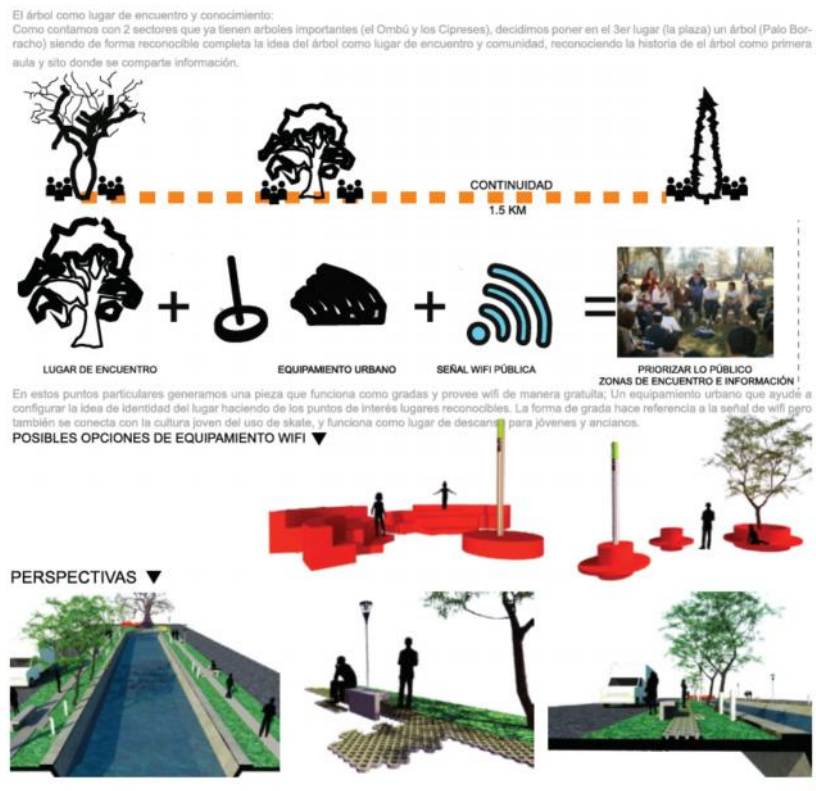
El árbol como lugar de encuentro y conocimiento:
Como contamos con 2 sectores que ya tienen arboles importantes (el Ombú y los Cipreses), decidimos poner en el 3er lugar (la plaza) un árbol (Palo Borracho) siendo de forma reconocible completa la idea del árbol como lugar de encuentro y comunidad, reconociendo la historia de el árbol como primera aula y sito donde se comparte información.

CONTINUIDAD
1.5 KM

+ + =

LUGAR DE ENCUENTRO

EQUIPAMIENTO URBANO

SEÑAL WIFI PÚBLICA

PRIORIZAR LO PÚBLICO
ZONAS DE ENCUENTRO E INFORMACIÓN

En estos puntos particulares generamos una pieza que funciona como gradas y provee wifi de manera gratuita; Un equipamiento urbano que ayude a configurar la idea de identidad del lugar haciendo de los puntos de interés lugares reconocibles. La forma de grada hace referencia a la señal de wifi pero también se conecta con la cultura joven del uso de skate, y funciona como lugar de descanso para jóvenes y ancianos.

POSIBLES OPCIONES DE EQUIPAMIENTO WIFI ▼

PERSPECTIVAS ▼